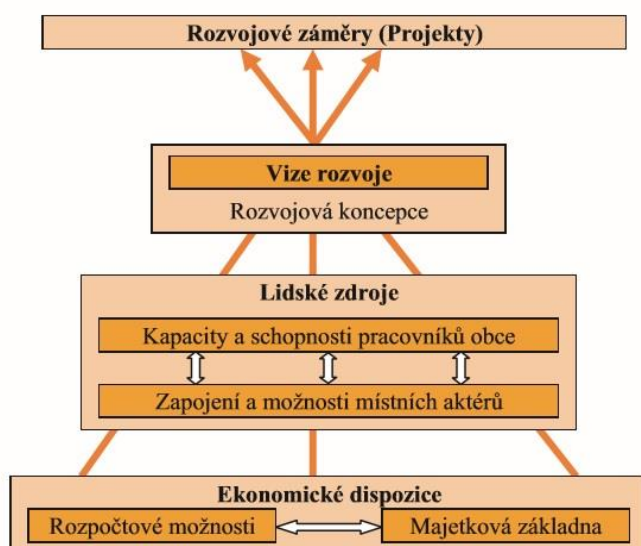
Rozvojové záměry (Projekty)

Vize rozvoje

Rozvojová koncepce

Lidské zdroje

Kapacity a schopnosti pracovníků obce

Zapojení a možnosti místních aktérů

Ekonomické dispozice

Rozpočtové možnosti

Majetková základna